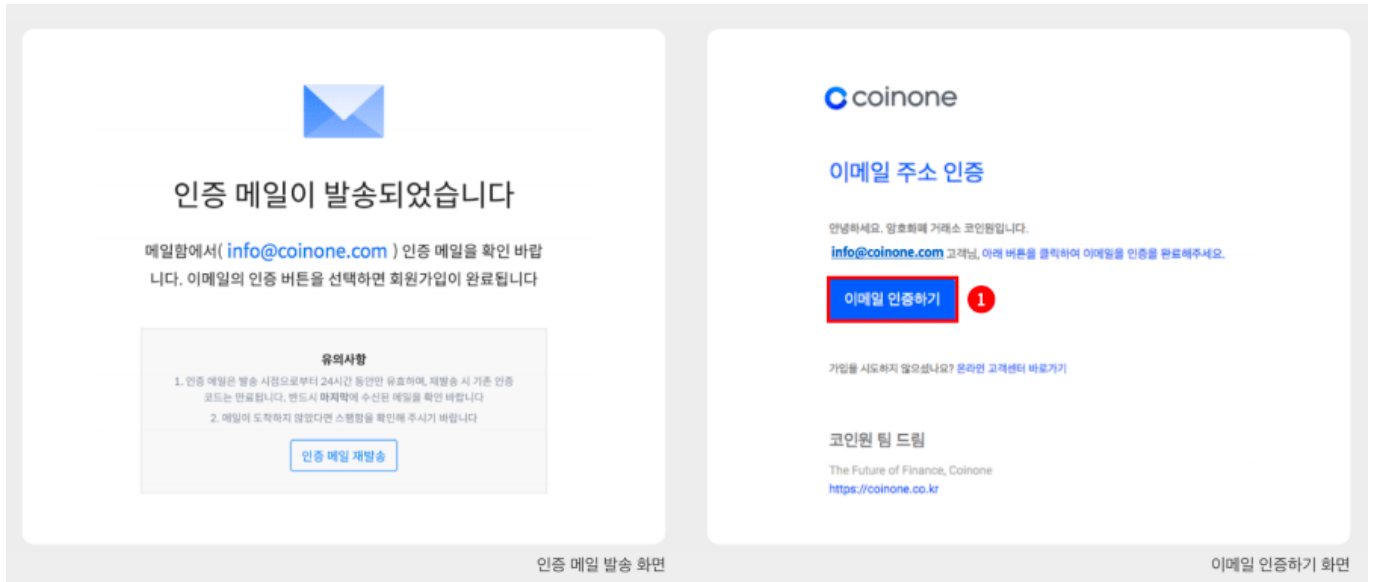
인증 메일이 발송되었습니다

메일함에서( info@coinone.com ) 인증 메일을 확인 바랍니다. 이메일의 인증 버튼을 선택하면 회원가입이 완료됩니다

유의사항

1. 인증 메일은 발송 시점으로부터 24시간 동안만 유효하며, 재발송 시 기존 인증 코드는 만료됩니다. 반드시 마지막에 수신된 메일을 확인 바랍니다

2. 메일이 도착하지 않았다면 스팸함을 확인해 주시기 바랍니다

인증 메일 재발송

인증 메일 발송 화면

coinone

이메일 주소 인증

안녕하세요. 암호화폐 거래소 코인원입니다.

info@coinone.com 고객님, 아래 버튼을 클릭하여 이메일을 인증을 완료해주세요.

이메일 인증하기

1

가입을 시도하지 않으셨나요? 온라인 고객센터 바로가기

코인원 팀 드림

The Future of Finance, Coinone

https://coinone.co.kr

이메일 인증하기 화면